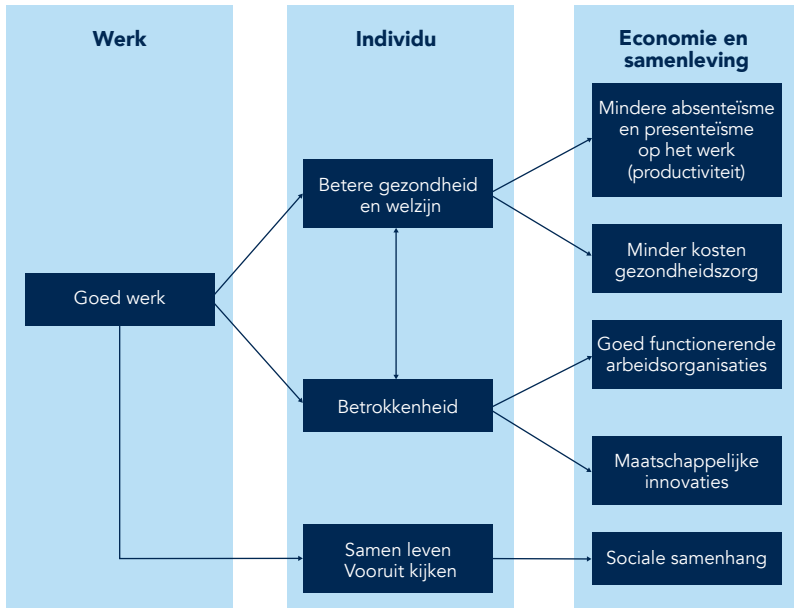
Werk

Goed werk

Individu

Betere gezondheid en welzijn

Betrokkenheid

Samen leven Vooruit kijken

Economie en samenleving

Mindere absenteïsme en presenteïsme op het werk (productiviteit)

Minder kosten gezondheidszorg

Goed functionerende arbeidsorganisaties

Maatschappelijke innovaties

Sociale samenhang